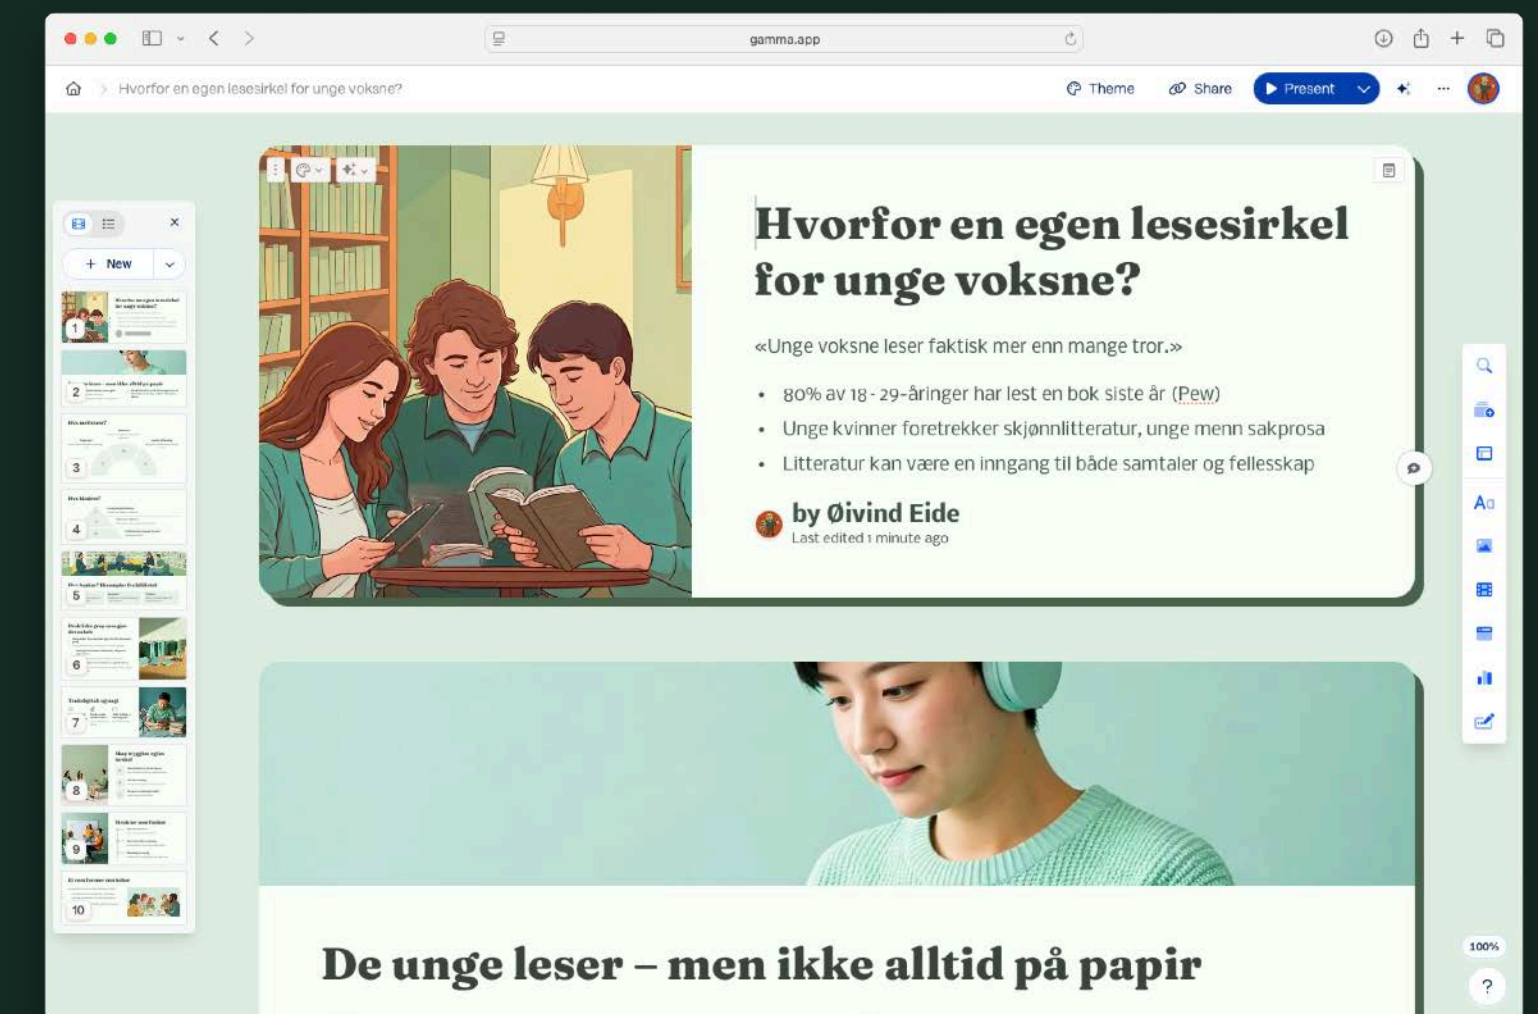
gamma.app

Hvorfor en egen lesesirkel for unge voksne?

Theme
Share
Present

New

1
2
3
4
5
6
7
8
9
10

Hvorfor en egen lesesirkel for unge voksne?

«Unge voksne leser faktisk mer enn mange tror.»

- 80% av 18 - 29-åringer har lest en bok siste år (Pew)
- Unge kvinner foretrekker skjønnlitteratur, unge menn sakprosa
- Litteratur kan være en inngang til både samtaler og fellesskap

by Øivind Eide
Last edited 1 minute ago

De unge leser – men ikke alltid på papir

100%

?